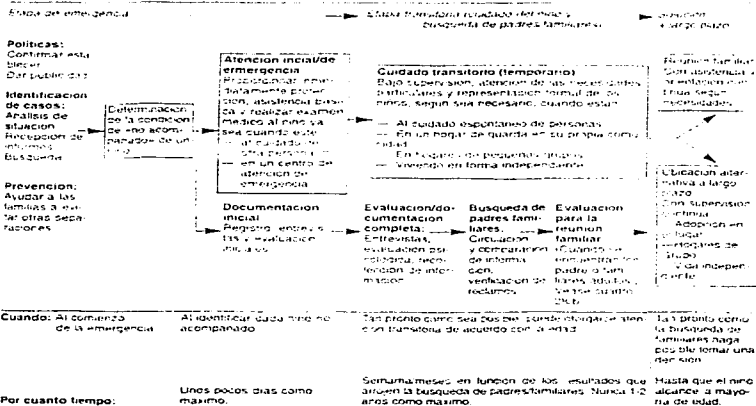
Etapa de emergencia

Etapa transitoria durante la búsqueda de padres familiares

Solución a largo plazo

Políticas:
Confirmar esta blecer
Dar publicidad

Identificación de casos:
Análisis de situación
Recepción de informes
Búsqueda

Determinación de la condición de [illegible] acompañados de un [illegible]

Atención inicial/de emergencia
Proporcionar inmediatamente protección, asistencia básica y realizar examen médico al niño ya sea cuando este:
— al cuidado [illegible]
— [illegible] persona
— en un centro de atención de emergencia

Cuidado transitorio (temporario)
Bajo supervisión, atención de las necesidades particulares y representación formal de los niños, según sea necesario, cuando están:
— Al cuidado espontáneo de personas
— En un hogar de guarda en su propia comunidad
— En hogares con pequeños grupos
— Viviendo en forma independiente

Reunión familiar
Con asistencia y orientación en forma según necesidades

Prevención:
Ayudar a las familias a evitar otras separaciones

Documentación inicial
Registro, entrevistas y evaluación iniciales

Evaluación/documentación completa:
Entrevistas, evaluación psicosocial, recolección de información

Búsqueda de padres familiares.
Circulación y comparación de información, verificación de reclamos

Evaluación para la reunión familiar
(Cuando se encuentran los padres o familiares adultos, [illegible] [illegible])

Ubicación alternativa a largo plazo
Con supervisión continua
— Adopción en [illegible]
— Hogares de grupo
— Vida independiente

Cuando: Al comienzo de la emergencia

Al identificar cada niño no acompañado

Tan pronto como sea posible; puede otorgarse atención transitoria de acuerdo con la edad

Tan pronto como la búsqueda de familiares haga posible tomar una decisión

Por cuánto tiempo:

Unos pocos días como máximo

Semanas/meses en función de los resultados que arrojen la búsqueda de padres/familiares. Nunca 1-2 años como máximo

Hasta que el niño alcance la mayoría de edad.